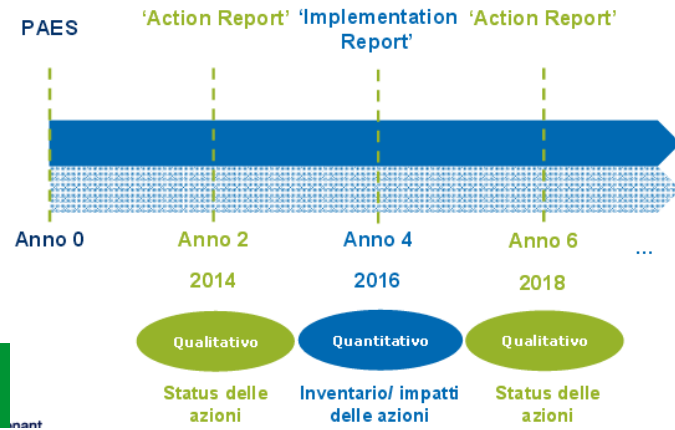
PAES

'Action Report'

'Implementation Report'

'Action Report'

Anno 0

Anno 2

2014

Anno 4

2016

Anno 6

2018

...

Qualitativo

Status delle azioni

Quantitativo

Inventario/ impatti delle azioni

Qualitativo

Status delle azioni

nant